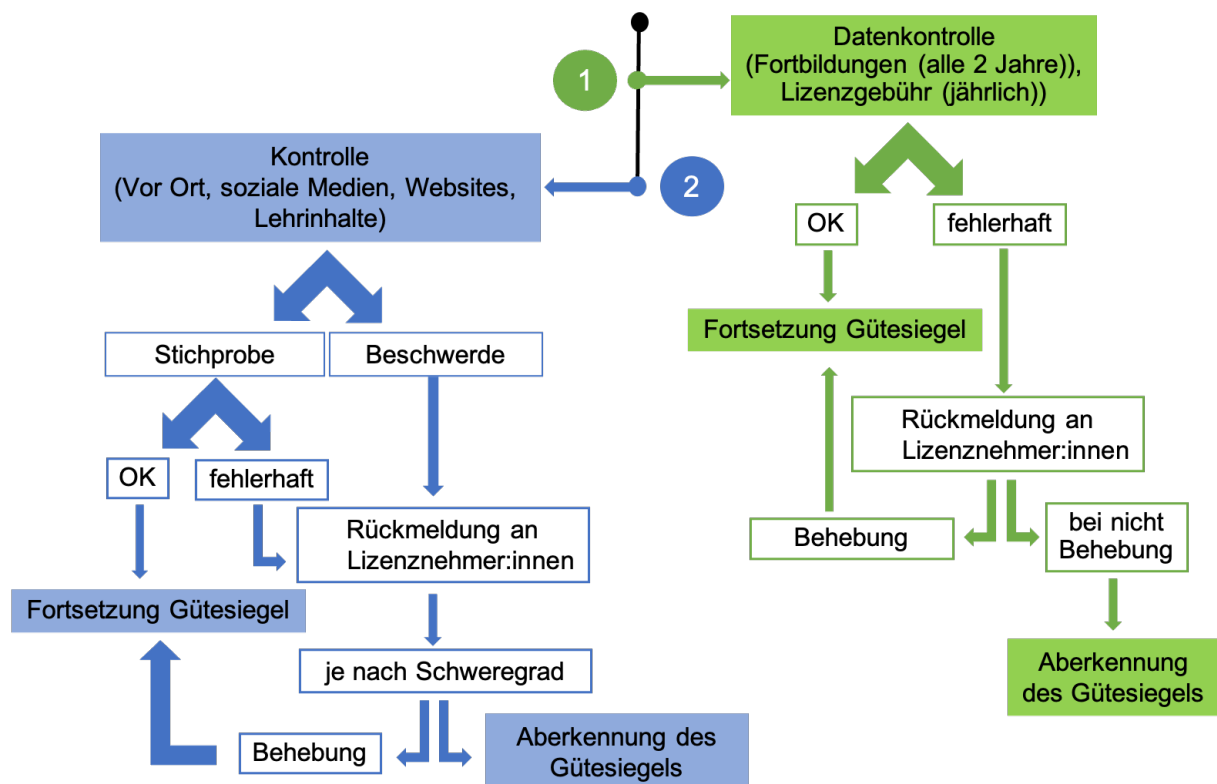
1

Datenkontrolle (Fortbildungen (alle 2 Jahre)), Lizenzgebühr (jährlich))

2

Kontrolle (Vor Ort, soziale Medien, Websites, Lehrinhalte)

OK

fehlerhaft

Fortsetzung Gütesiegel

Rückmeldung an Lizenznehmer:innen

Behebung

bei nicht Behebung

Aberkennung des Gütesiegels

Stichprobe

Beschwerde

OK

fehlerhaft

Rückmeldung an Lizenznehmer:innen

Fortsetzung Gütesiegel

je nach Schweregrad

Behebung

Aberkennung des Gütesiegels